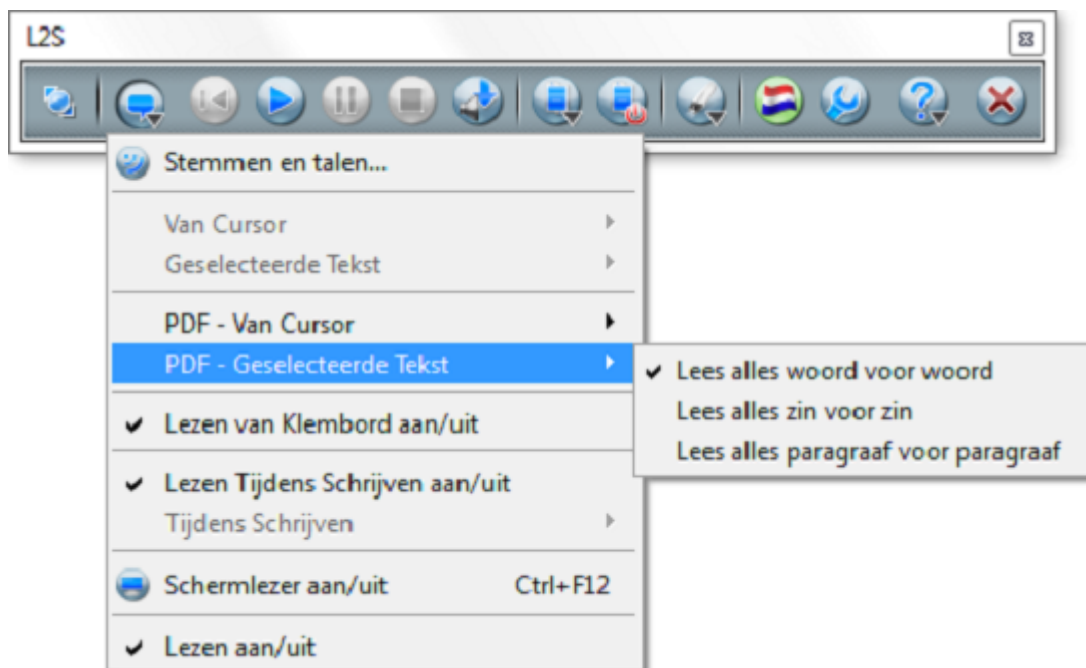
L2S

Stemmen en talen...

Van Cursor

Geselecteerde Tekst

PDF - Van Cursor

PDF - Geselecteerde Tekst

✔ Lees alles woord voor woord

Lees alles zin voor zin

Lees alles paragraaf voor paragraaf

✔ Lezen van Klembord aan/uit

✔ Lezen Tijdens Schrijven aan/uit

Tijdens Schrijven

Schermlezer aan/uit Ctrl+F12

✔ Lezen aan/uit